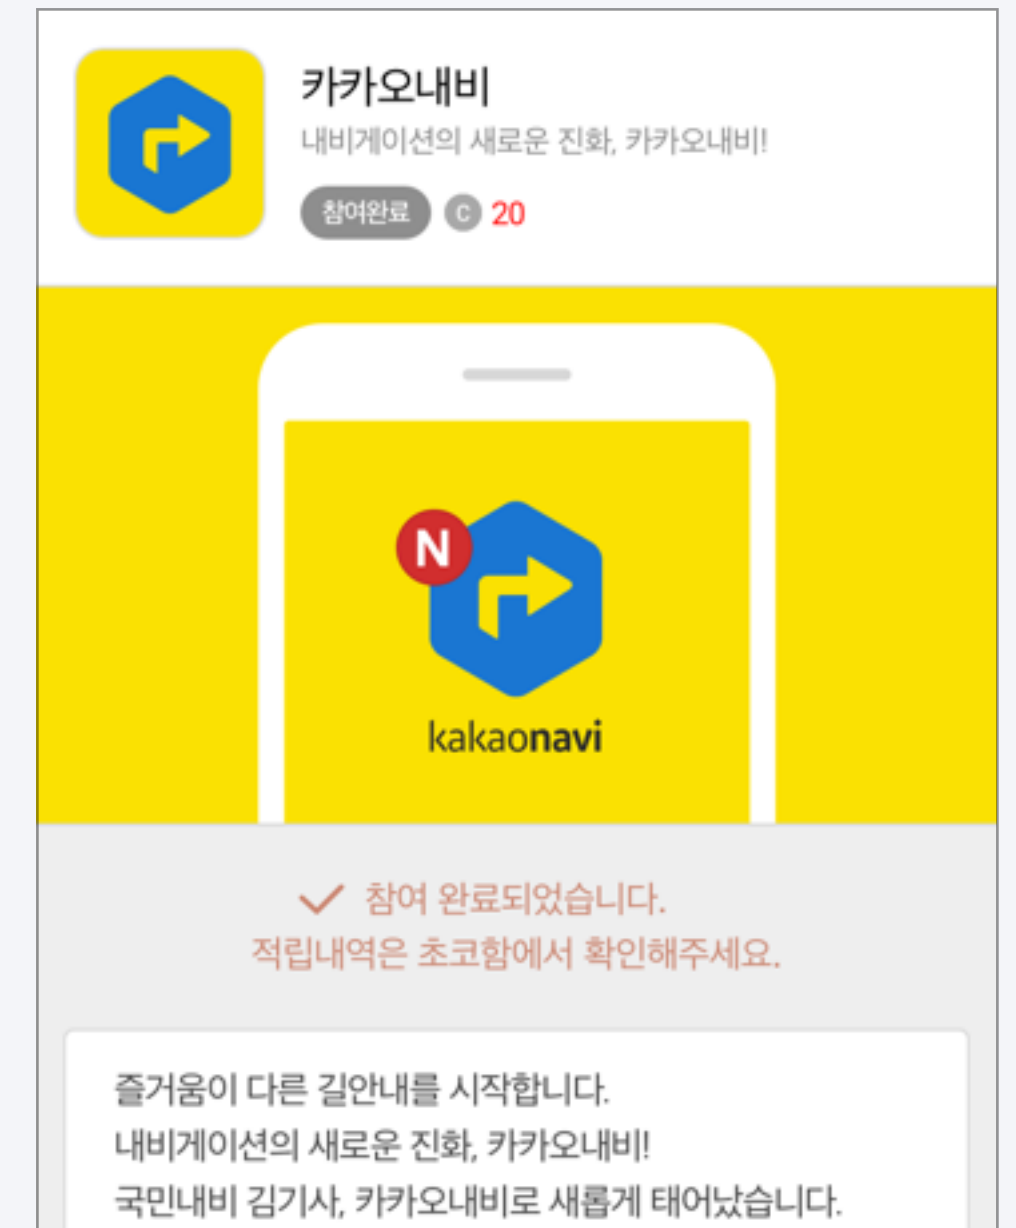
카카오내비
내비게이션의 새로운 진화, 카카오내비!
참여완료 C 20

N
kakaonavi

참여 완료되었습니다.
적립내역은 초코함에서 확인해주세요.

즐거움이 다른 길안내를 시작합니다.
내비게이션의 새로운 진화, 카카오내비!
국민내비 김기사, 카카오내비로 새롭게 태어났습니다.